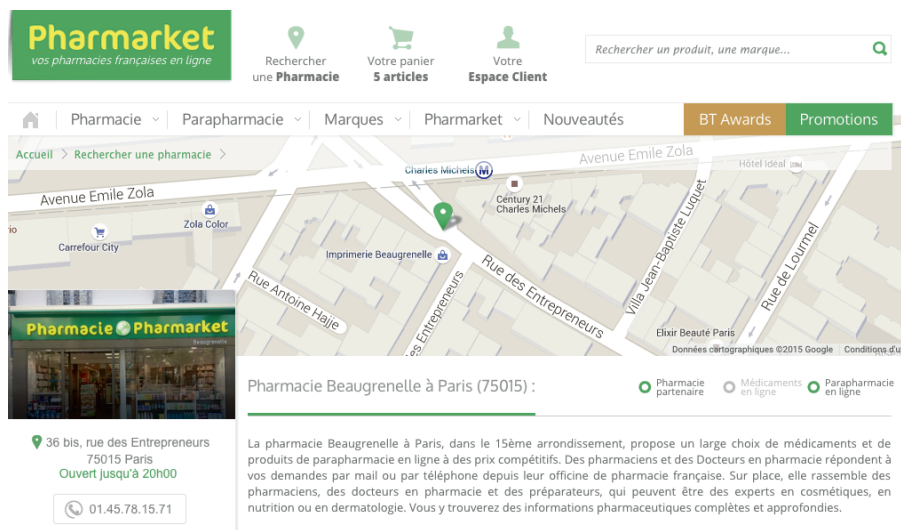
Pharmarket
vos pharmacies françaises en ligne

Rechercher une Pharmacie

Votre panier
5 articles

Votre
Espace Client

Rechercher un produit, une marque...

Pharmacie
Parapharmacie
Marques
Pharmarket
Nouveautés
BT Awards
Promotions

Accueil > Rechercher une pharmacie >

Avenue Emile Zola
Charles Michels
Hôtel Idéal
Avenue Emile Zola
Century 21 Charles Michels
Zola Color
Carrefour City
Imprimerie Beaugrenelle
Rue Antoine Hajje
Rue des Entrepreneurs
Villa Jean-Baptiste Luquet
Rue de Lourmel
Elixir Beauté Paris
Données cartographiques ©2015 Google
Conditions d'u

Pharmacie Pharmarket
Beaugrenelle

36 bis, rue des Entrepreneurs
75015 Paris
Ouvert jusqu'à 20h00

01.45.78.15.71

Pharmacie Beaugrenelle à Paris (75015) :

Pharmacie partenaire
Médicaments en ligne
Parapharmacie en ligne

La pharmacie Beaugrenelle à Paris, dans le 15ème arrondissement, propose un large choix de médicaments et de produits de parapharmacie en ligne à des prix compétitifs. Des pharmaciens et des Docteurs en pharmacie répondent à vos demandes par mail ou par téléphone depuis leur officine de pharmacie française. Sur place, elle rassemble des pharmaciens, des docteurs en pharmacie et des préparateurs, qui peuvent être des experts en cosmétiques, en nutrition ou en dermatologie. Vous y trouverez des informations pharmaceutiques complètes et approfondies.